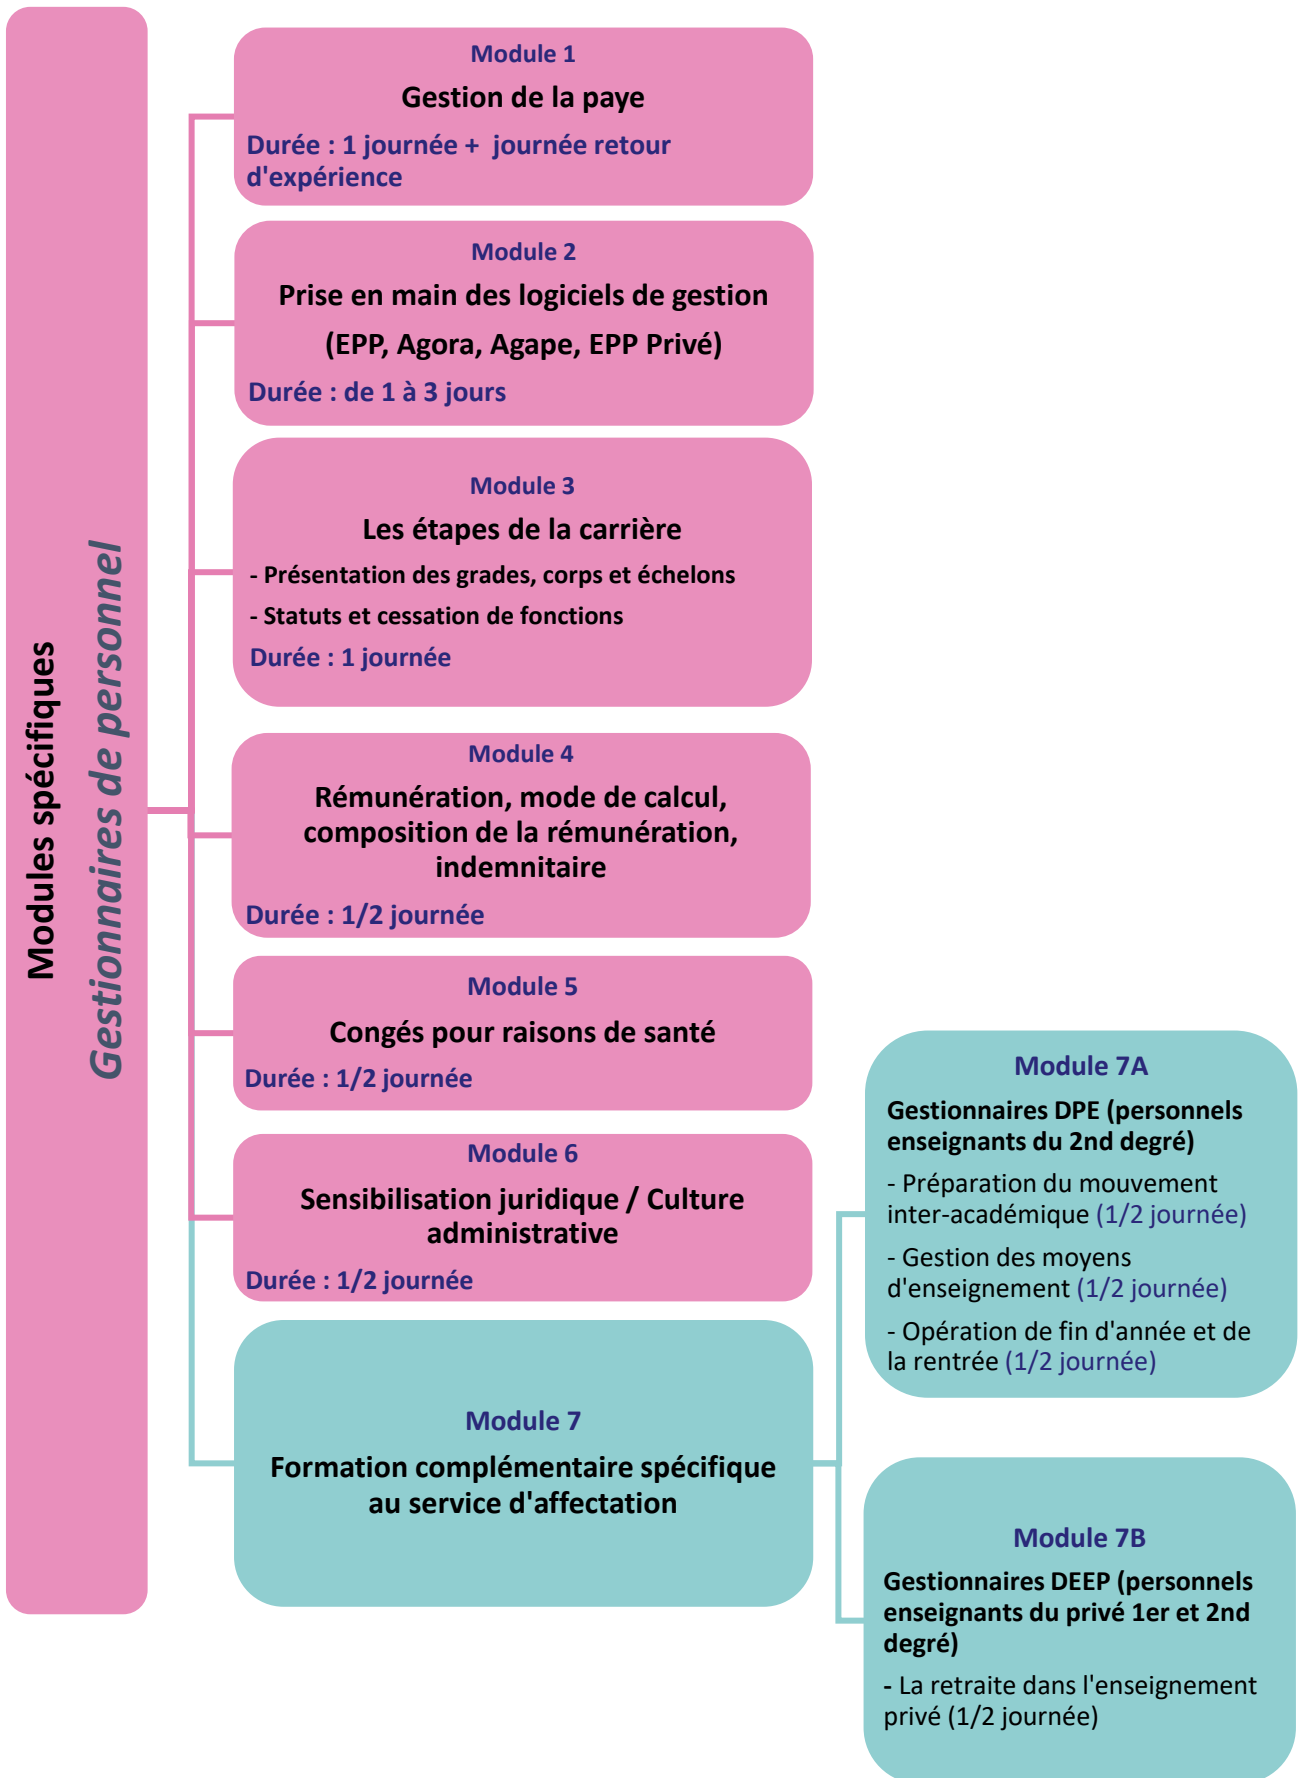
Modules spécifiques

Gestionnaires de personnel

Module 1
Gestion de la paye
Durée : 1 journée + journée retour d'expérience

Module 2
Prise en main des logiciels de gestion
(EPP, Agora, Agape, EPP Privé)
Durée : de 1 à 3 jours

Module 3
Les étapes de la carrière
- Présentation des grades, corps et échelons
- Statuts et cessation de fonctions
Durée : 1 journée

Module 4
Rémunération, mode de calcul, composition de la rémunération, indemnitaire
Durée : 1/2 journée

Module 5
Congés pour raisons de santé
Durée : 1/2 journée

Module 6
Sensibilisation juridique / Culture administrative
Durée : 1/2 journée

Module 7
Formation complémentaire spécifique au service d'affectation

Module 7A
Gestionnaires DPE (personnels enseignants du 2nd degré)
- Préparation du mouvement inter-académique (1/2 journée)
- Gestion des moyens d'enseignement (1/2 journée)
- Opération de fin d'année et de la rentrée (1/2 journée)

Module 7B
Gestionnaires DEEP (personnels enseignants du privé 1er et 2nd degré)
- La retraite dans l'enseignement privé (1/2 journée)